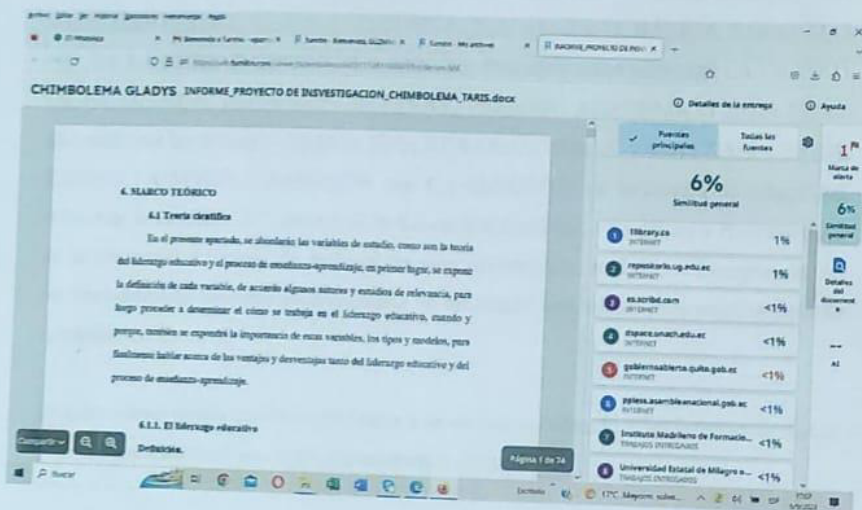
CHIMBOLEMA GLADYS INFORME_PROYECTO DE INSVESTIGACION_CHIMBOLEMA_TARIS.docx

Detalles de la entrega
Ayuda

6. MARCO TEÓRICO
6.1 Teoría científica

En el presente apartado, se abordarán las variables de estudio, como son la teoría del liderazgo educativo y el proceso de enseñanza-aprendizaje, en primer lugar, se expone la definición de cada variable, de acuerdo algunos autores y estudios de relevancia, para luego proceder a determinar el cómo se trabaja en el liderazgo educativo, cuando y porque, también se expondrá la importancia de estas variables, los tipos y modelos, para finalmente hablar acerca de las ventajas y desventajas tanto del liderazgo educativo y del proceso de enseñanza-aprendizaje.

6.1.1. El liderazgo educativo
Definición.

Página 1 de 74

Fuentes principales
Todas las fuentes

6%
Similitud general

1 1library.co INTERNET 1%
2 repositorio.ug.edu.ec INTERNET 1%
3 es.scribd.com INTERNET <1%
4 dspace.unach.edu.ec INTERNET <1%
5 gobiernoabierto.quito.gob.ec INTERNET <1%
6 ppless.asambleanacional.gob.ec INTERNET <1%
7 Instituto Madrileño de Formacio... TRABAJOS ENTREGADOS <1%
8 Universidad Estatal de Milagro e... TRABAJOS ENTREGADOS <1%

1
Marca de alerta
6%
Similitud general
Detalles del documento
AI

Buscar
17°C Mayorm. soleado